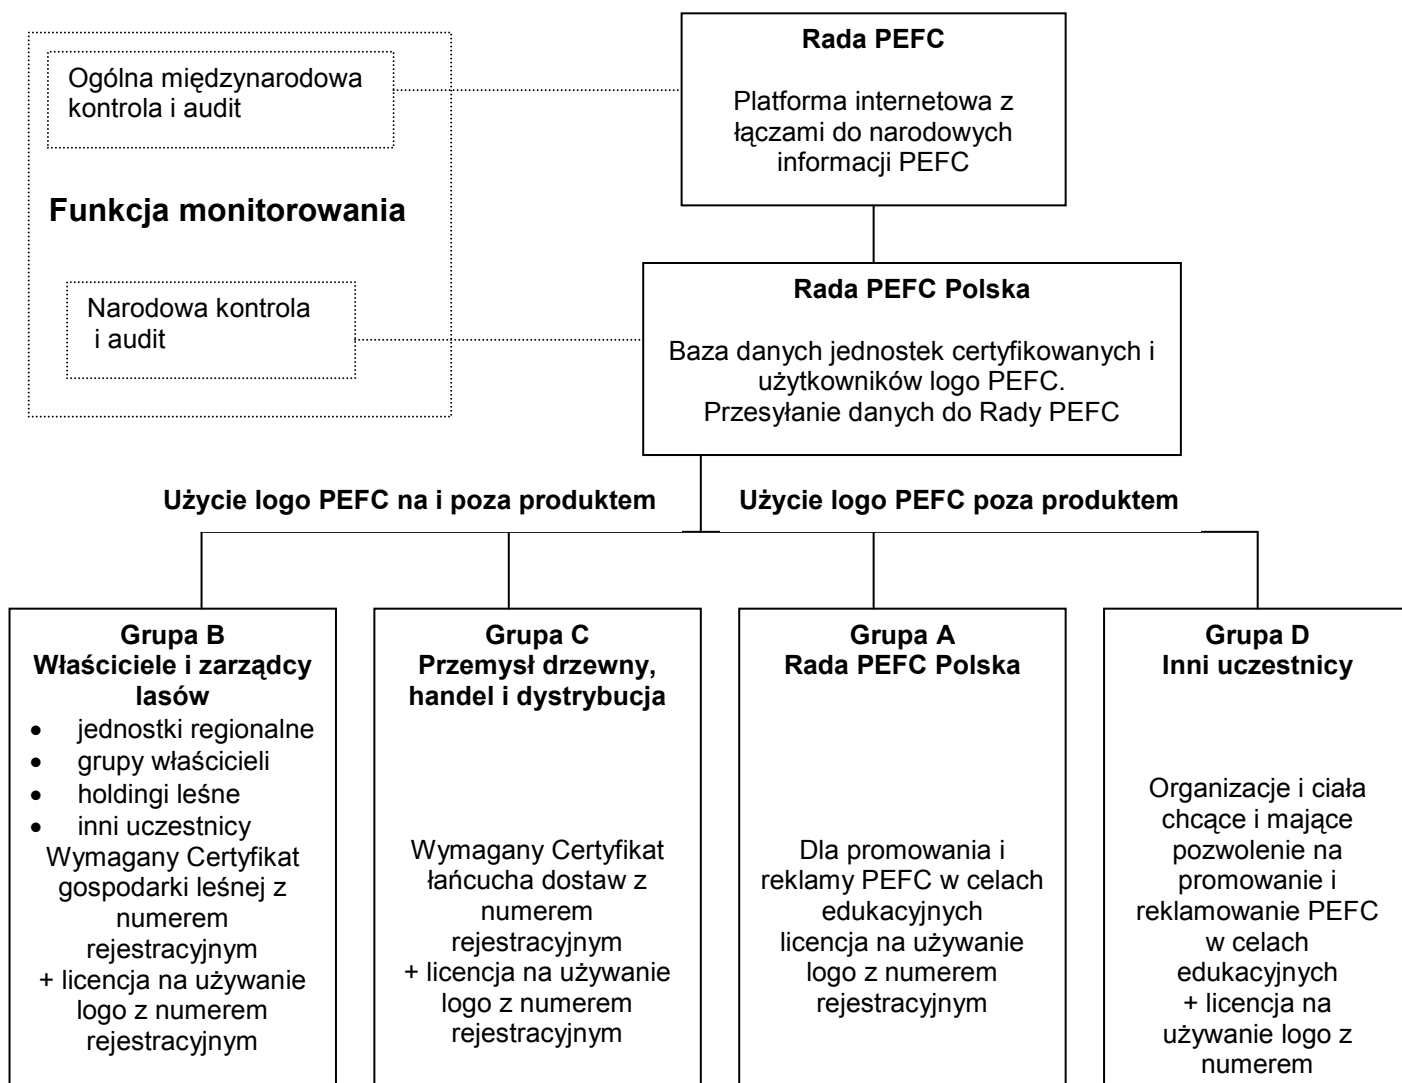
Ogólna międzynarodowa kontrola i audit

Funkcja monitorowania

Narodowa kontrola i audit

Rada PEFC

Platforma internetowa z łączami do narodowych informacji PEFC

Rada PEFC Polska

Baza danych jednostek certyfikowanych i użytkowników logo PEFC. Przesyłanie danych do Rady PEFC

Użycie logo PEFC na i poza produktem

Użycie logo PEFC poza produktem

Grupa B
Właściciele i zarządcy lasów
- jednostki regionalne
- grupy właścicieli
- holdingi leśne
- inni uczestnicy
Wymagany Certyfikat gospodarki leśnej z numerem rejestracyjnym + licencja na używanie logo z numerem rejestracyjnym

Grupa C
Przemysł drzewny, handel i dystrybucja

Wymagany Certyfikat łańcucha dostaw z numerem rejestracyjnym + licencja na używanie logo z numerem rejestracyjnym

Grupa A
Rada PEFC Polska

Dla promowania i reklamy PEFC w celach edukacyjnych licencja na używanie logo z numerem rejestracyjnym

Grupa D
Inni uczestnicy

Organizacje i ciała chcące i mające pozwolenie na promowanie i reklamowanie PEFC w celach edukacyjnych + licencja na używanie logo z numerem